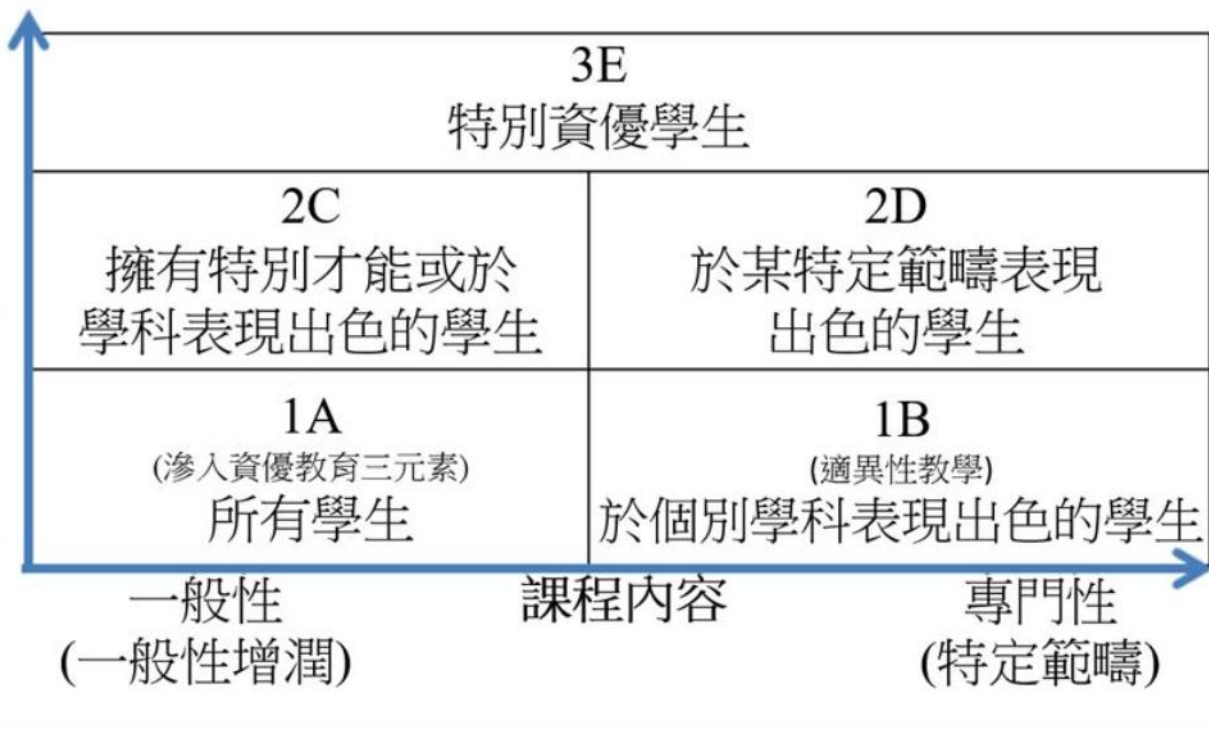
3E
特別資優學生

2C
擁有特別才能或於學科表現出色的學生

2D
於某特定範疇表現出色的學生

1A
(滲入資優教育三元素)
所有學生

1B
(適異性教學)
於個別學科表現出色的學生

一般性
(一般性增潤)

課程內容

專門性
(特定範疇)